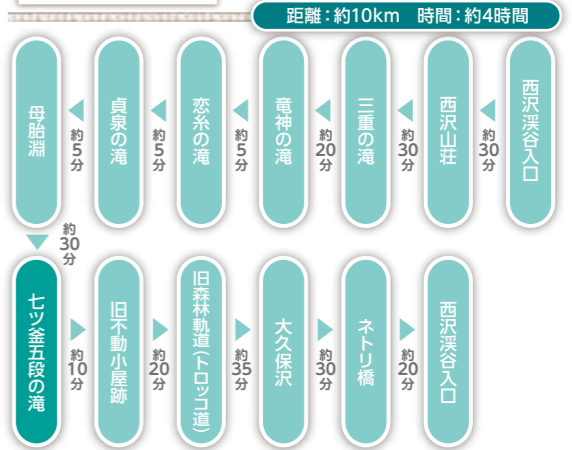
距離：約10km　時間：約4時間

西沢渓谷入口
約30分
西沢山荘
約30分
三重の滝
約20分
竜神の滝
約5分
恋糸の滝
約5分
貞泉の滝
約5分
母胎淵
約30分
七ツ釜五段の滝
約10分
旧不動小屋跡
約20分
旧森林軌道(トロッコ道)
約35分
大久保沢
約30分
ネトリ橋
約20分
西沢渓谷入口